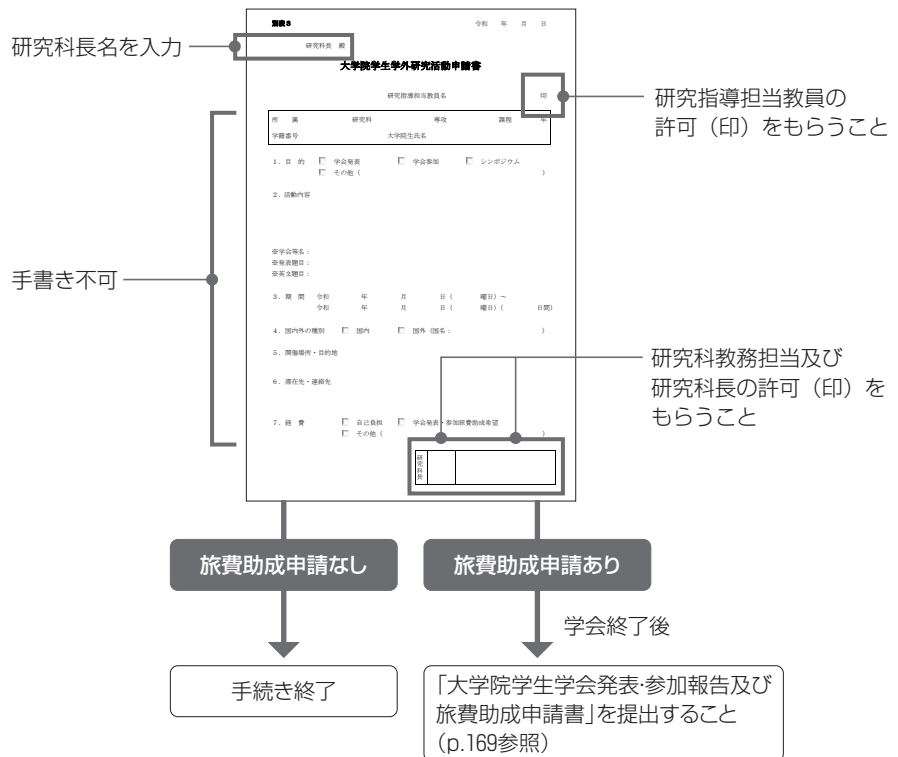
別表8　令和　年　月　日

研究科長名を入力

研究科長　殿

大学院学生学外研究活動申請書

研究指導担当教員名　印

研究指導担当教員の許可（印）をもらうこと

所属　研究科　専攻　課程　年
学籍番号　大学院生氏名

1．目的　□ 学会発表　□ 学会参加　□ シンポジウム
□ その他（　）

2．活動内容

手書き不可

※学会等名：
※発表題目：
※英文題目：

3．期間　令和　年　月　日（　曜日）～
令和　年　月　日（　曜日）（　日間）

4．国内外の種別　□ 国内　□ 国外（国名：　）

5．開催場所・目的地

6．滞在先・連絡先

研究科教務担当及び研究科長の許可（印）をもらうこと

7．経費　□ 自己負担　□ 学会発表・参加旅費助成希望
□ その他（　）

研究科長

旅費助成申請なし

旅費助成申請あり

学会終了後

手続き終了

「大学院学生学会発表·参加報告及び旅費助成申請書」を提出すること（p.169参照）